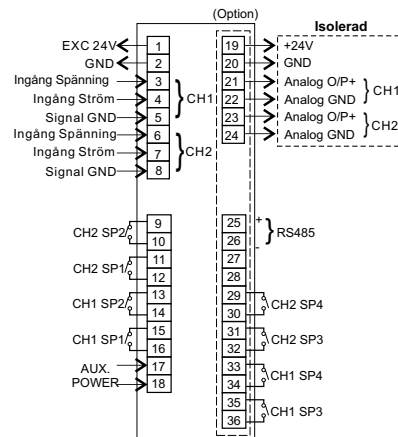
(Option)

Isolerad

EXC 24V 1
GND 2
Ingång Spänning 3
Ingång Ström 4
Signal GND 5
CH1
Ingång Spänning 6
Ingång Ström 7
Signal GND 8
CH2

19 +24V
20 GND
21 Analog O/P+
22 Analog GND
CH1
23 Analog O/P+
24 Analog GND
CH2

CH2 SP2 9 10
CH2 SP1 11 12
CH1 SP2 13 14
CH1 SP1 15 16
AUX. POWER 17 18

25 +
26 -
RS485
27
28
29 30 CH2 SP4
31 32 CH2 SP3
33 34 CH1 SP4
35 36 CH1 SP3